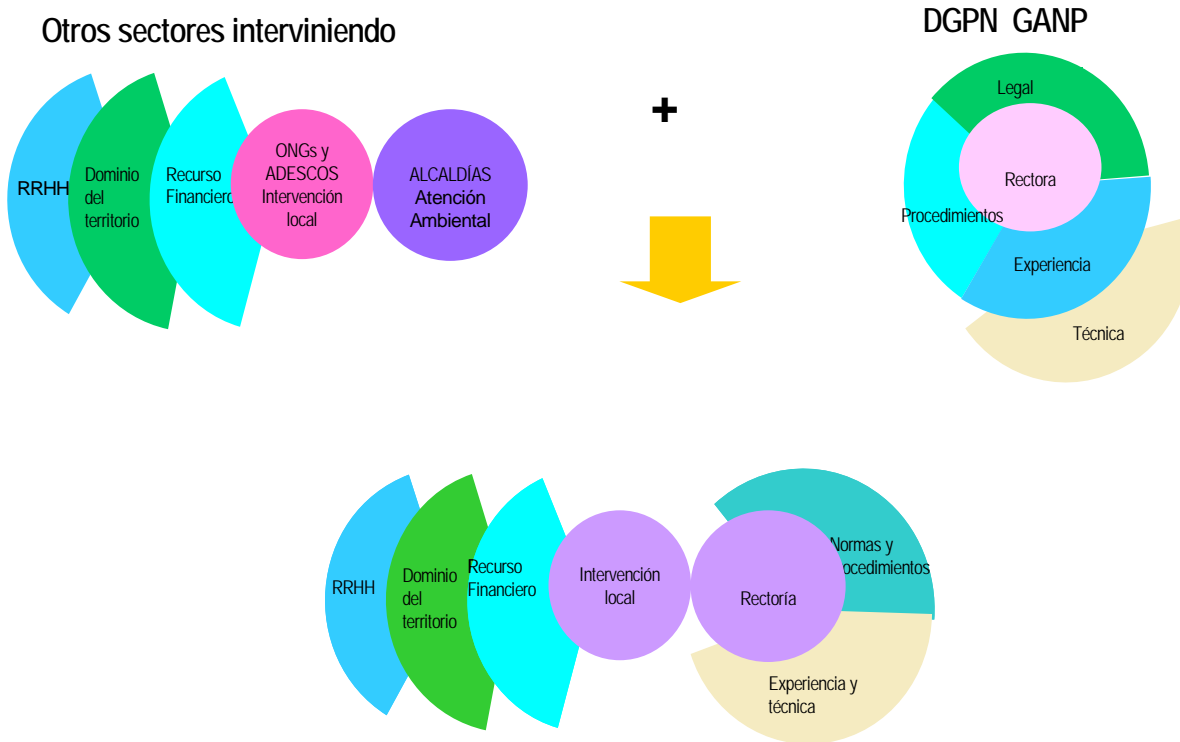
Otros sectores interviniendo

DGPN GANP

RRHH

Dominio del territorio

Recurso Financiero

ONGs y ADESCOS Intervención local

ALCALDÍAS Atención Ambiental

+

Legal

Rectora

Procedimientos

Experiencia

Técnica

RRHH

Dominio del territorio

Recurso Financiero

Intervención local

Rectoría

Normas y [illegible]ocedimientos

Experiencia y técnica